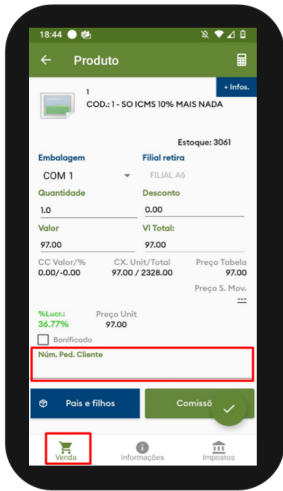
18:44

Produto

+ Infos.

1
COD.: 1 - SO ICMS 10% MAIS NADA

Estoque: 3061

Embalagem
COM 1

Filial retira
FILIAL A6

Quantidade
1.0

Desconto
0.00

Valor
97.00

Vl Total:
97.00

CC Valor/%
0.00/-0.00

CX. Unit/Total
97.00 / 2328.00

Preço Tabela
97.00

Preço S. Mov.
---

%Lucr.:
36.77%

Preço Unit
97.00

Bonificado

Núm. Ped. Cliente

Pais e filhos

Comissõ

Venda

Informações

Impostos